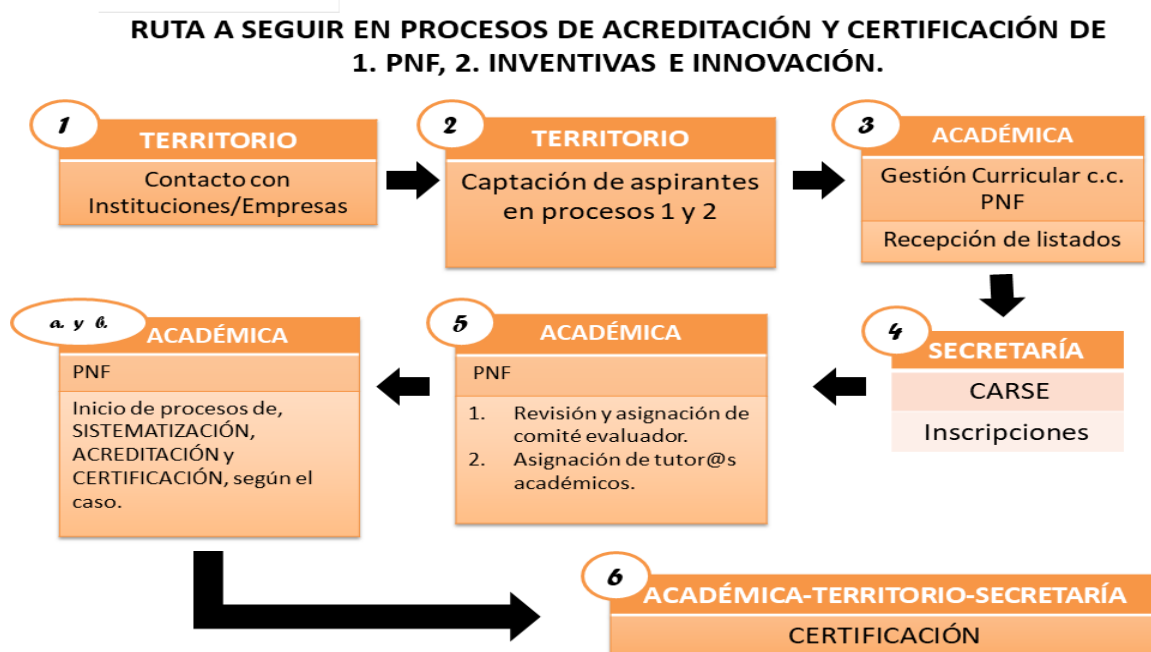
RUTA A SEGUIR EN PROCESOS DE ACREDITACIÓN Y CERTIFICACIÓN DE 1. PNF, 2. INVENTIVAS E INNOVACIÓN.

1

TERRITORIO

Contacto con Instituciones/Empresas

2

TERRITORIO

Captación de aspirantes en procesos 1 y 2

3

ACADÉMICA

Gestión Curricular c.c. PNF

Recepción de listados

4

SECRETARÍA

CARSE

Inscripciones

5

ACADÉMICA

PNF

1. Revisión y asignación de comité evaluador.
2. Asignación de tutor@s académicos.

a. y b.

ACADÉMICA

PNF

Inicio de procesos de, SISTEMATIZACIÓN, ACREDITACIÓN y CERTIFICACIÓN, según el caso.

6

ACADÉMICA-TERRITORIO-SECRETARÍA

CERTIFICACIÓN